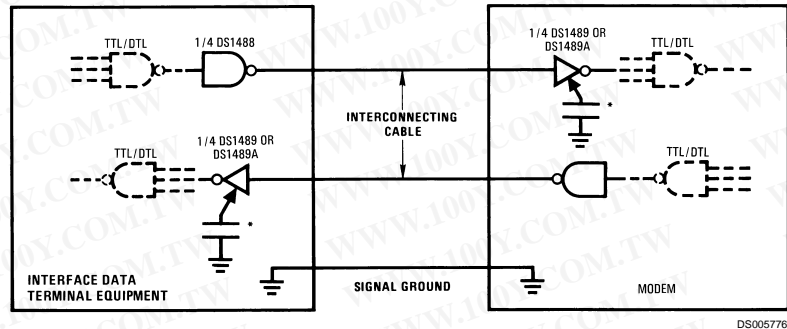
TTL/DTL

1/4 DS1488

1/4 DS1489 OR DS1489A

TTL/DTL

INTERCONNECTING CABLE

TTL/DTL

1/4 DS1489 OR DS1489A

*

*

TTL/DTL

INTERFACE DATA TERMINAL EQUIPMENT

SIGNAL GROUND

MODEM

DS005776

WWW.100Y.COM.TW